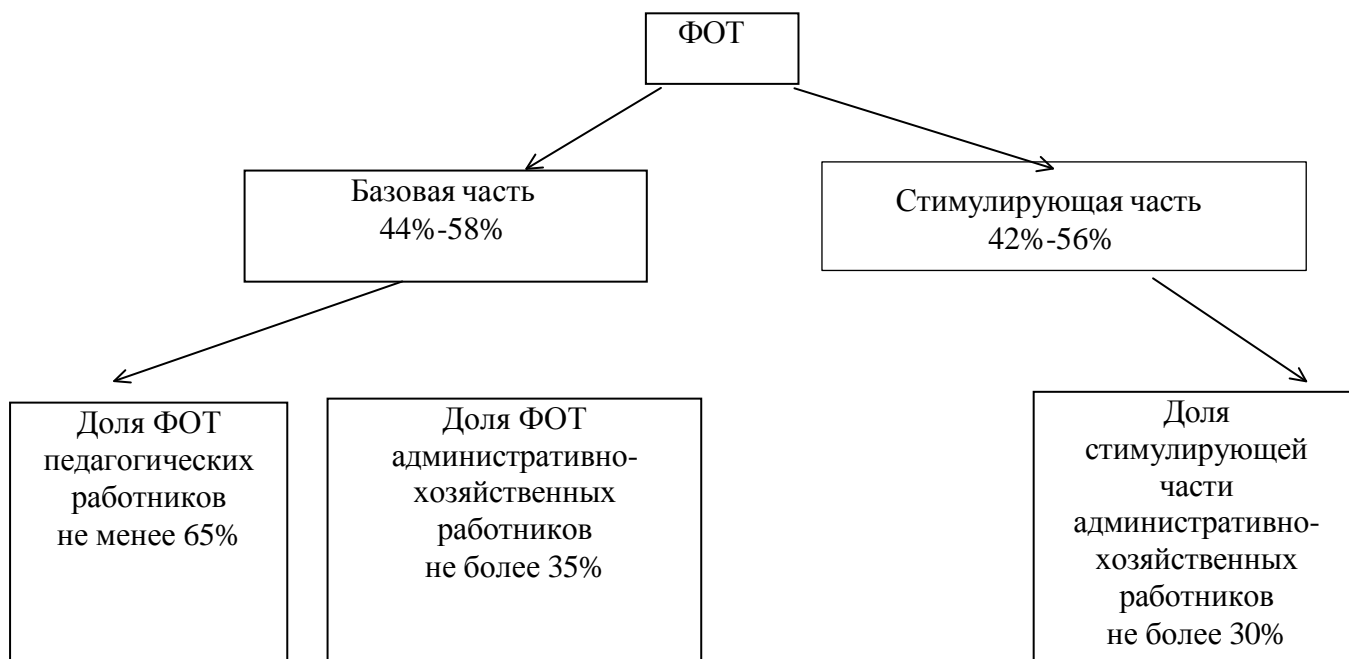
ФОТ

Базовая часть
44%-58%

Стимулирующая часть
42%-56%

Доля ФОТ
педагогических
работников
не менее 65%

Доля ФОТ
административно-хозяйственных
работников
не более 35%

Доля
стимулирующей
части
административно-хозяйственных
работников
не более 30%